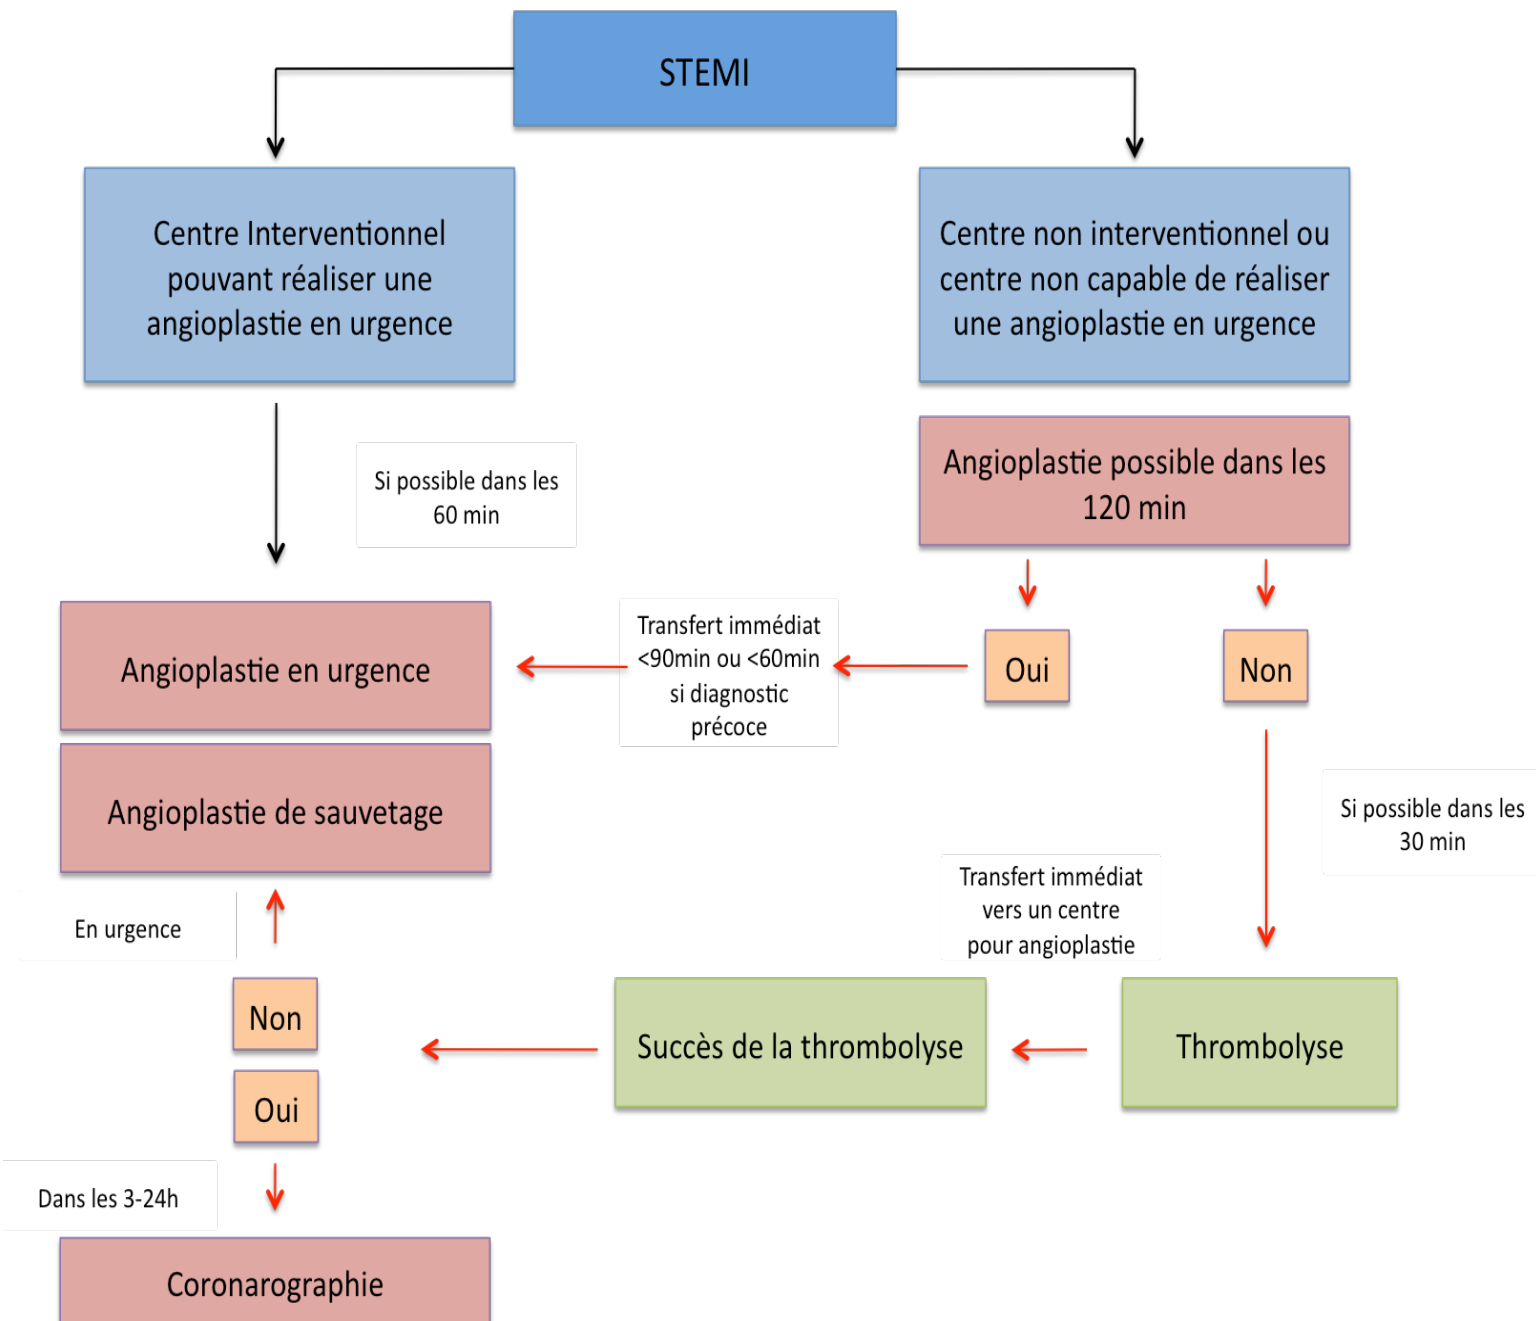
STEMI

Centre Interventionnel pouvant réaliser une angioplastie en urgence

Centre non interventionnel ou centre non capable de réaliser une angioplastie en urgence

Si possible dans les 60 min

Angioplastie possible dans les 120 min

Angioplastie en urgence

Transfert immédiat <90min ou <60min si diagnostic précoce

Oui

Non

Angioplastie de sauvetage

Si possible dans les 30 min

Transfert immédiat vers un centre pour angioplastie

En urgence

Non

Succès de la thrombolyse

Thrombolyse

Oui

Dans les 3-24h

Coronarographie